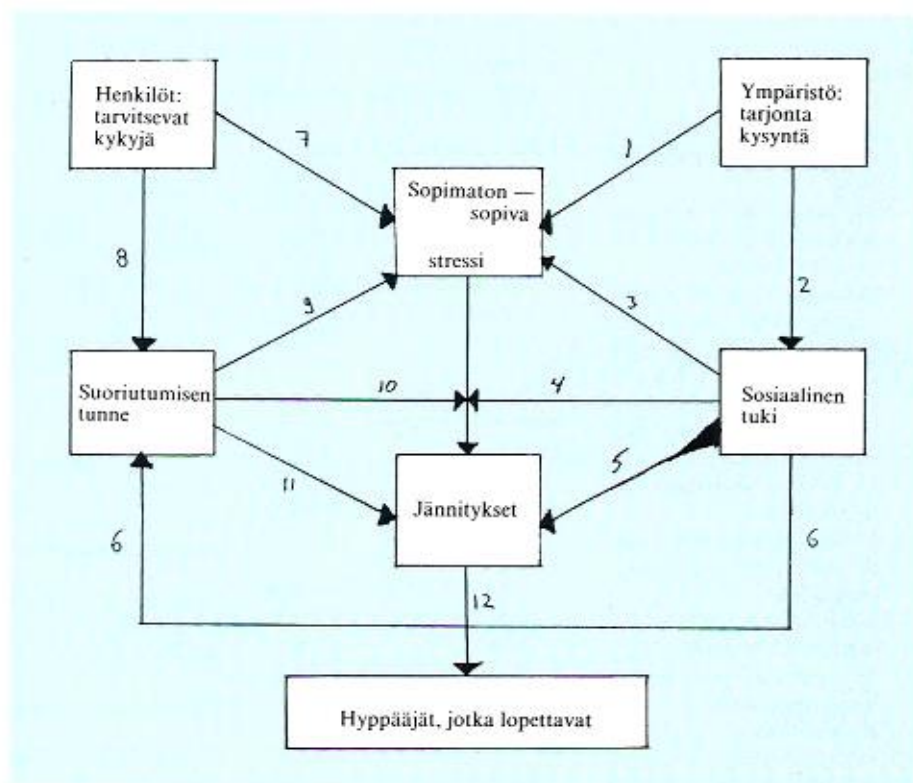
Henkilöt: tarvitsevat kykyjä

7

Sopimaton — sopiva

stressi

1

Ympäristö: tarjonta kysyntä

8

9

3

2

Suoriutumisen tunne

10

4

Sosiaalinen tuki

11

5

Jännitykset

6

6

12

Hyppääjät, jotka lopettavat